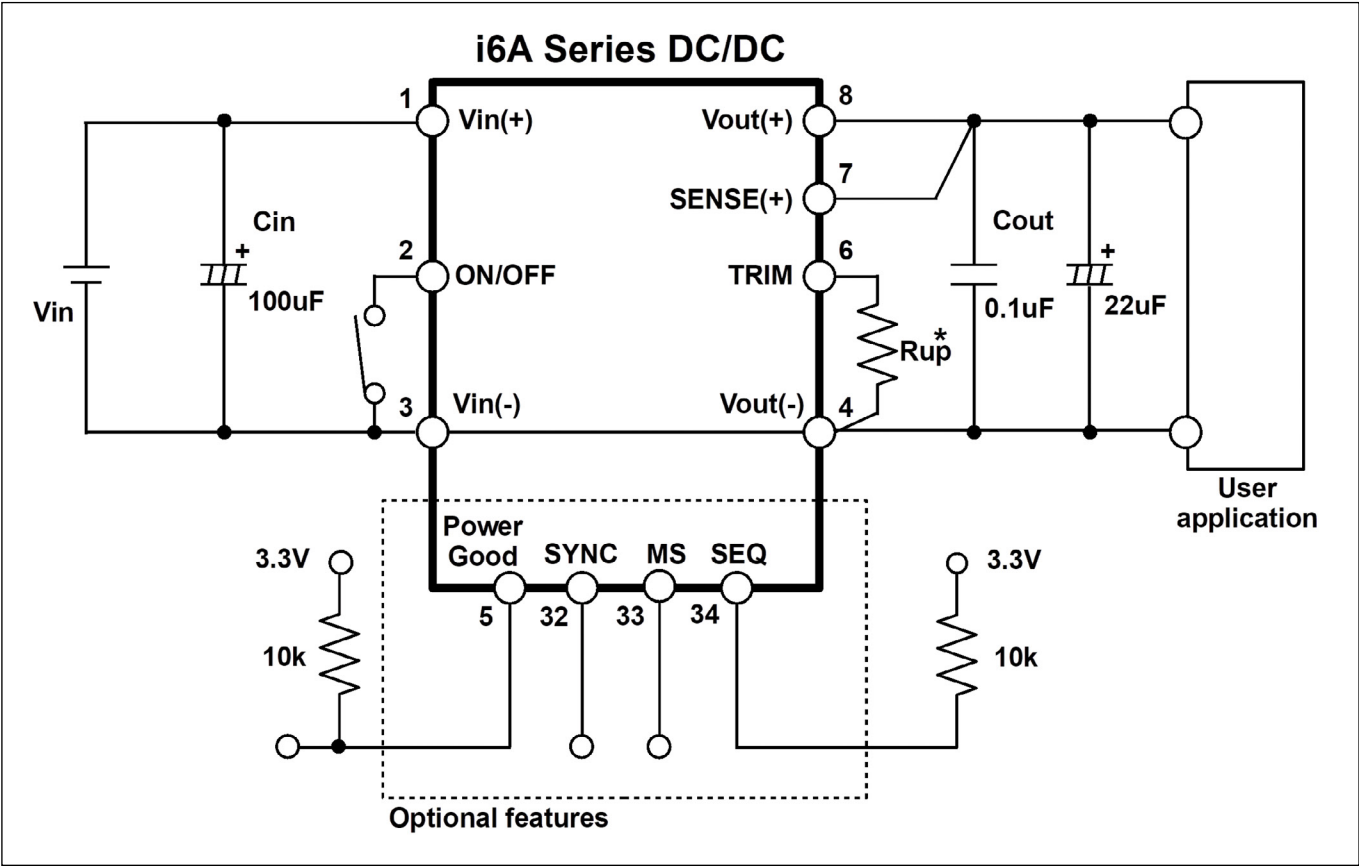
i6A Series DC/DC

1 Vin(+)
2 ON/OFF
3 Vin(-)
8 Vout(+)
7 SENSE(+)
6 TRIM
4 Vout(-)

Vin
Cin
+
100uF

Rup*
Cout
0.1uF
+
22uF

User application

Power Good
SYNC
MS
SEQ
5
32
33
34

3.3V
10k
3.3V
10k

Optional features